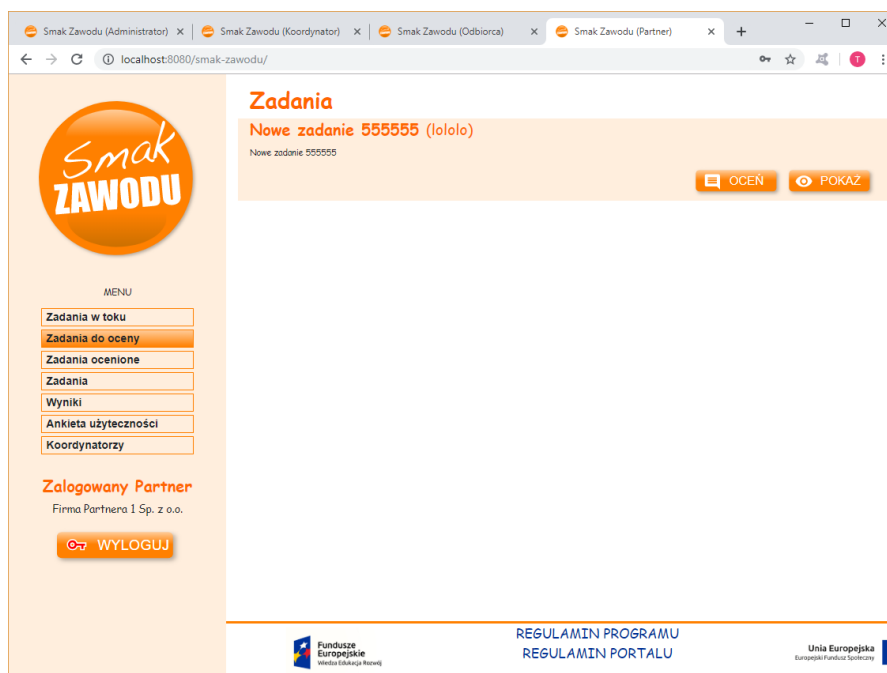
Smak Zawodu (Administrator) ×
Smak Zawodu (Koordynator) ×
Smak Zawodu (Odbiorca) ×
Smak Zawodu (Partner) ×
+

localhost:8080/smak-zawodu/

T

Smak ZAWODU

MENU

Zadania w toku
Zadania do oceny
Zadania ocenione
Zadania
Wyniki
Ankieta użyteczności
Koordynatorzy

Zalogowany Partner

Firma Partnera 1 Sp. z o.o.

WYLOGUJ

Zadania

Nowe zadanie 555555 (lololo)

Nowe zadanie 555555

OCEŃ
POKAŻ

Fundusze Europejskie
Wiedza Edukacja Rozwój

REGULAMIN PROGRAMU
REGULAMIN PORTALU

Unia Europejska
Europejski Fundusz Społeczny